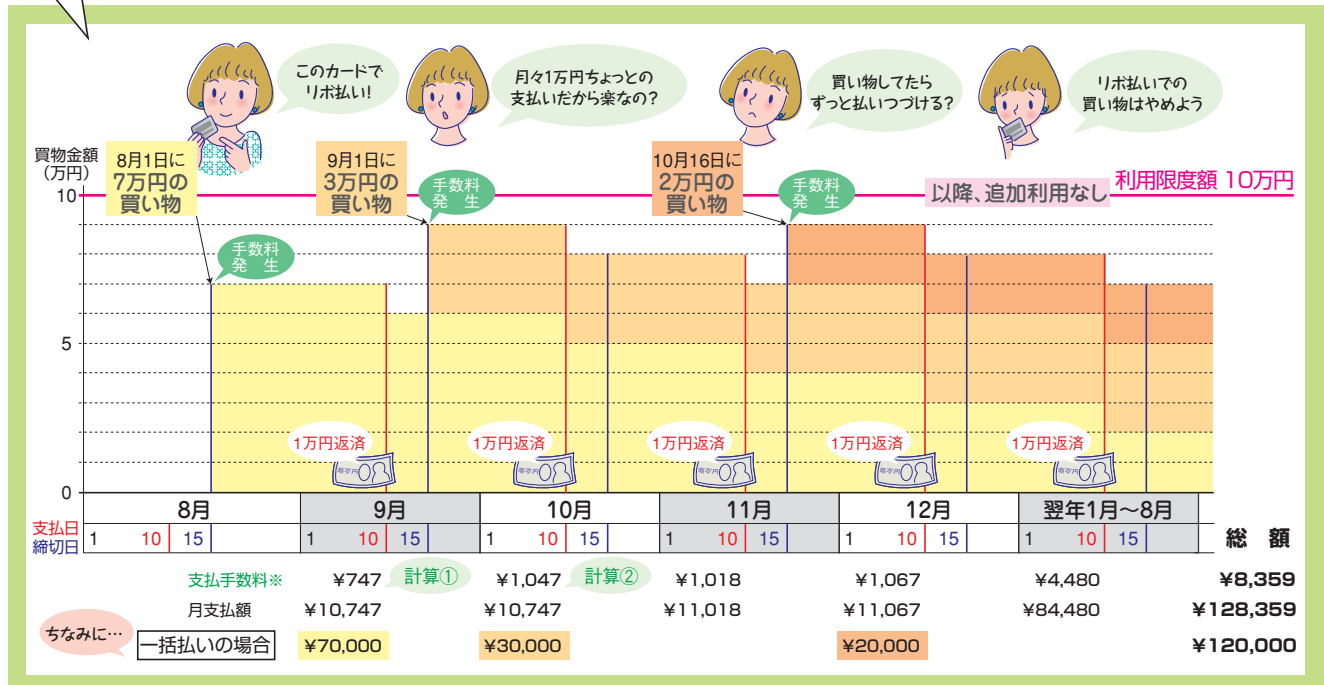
このカードでリボ払い!

月々1万円ちょっとの支払いだから楽なの?

買い物してたらずっと払いつづける?

リボ払いでの買い物はやめよう

買物金額(万円)

8月1日に7万円の買い物

9月1日に3万円の買い物

10月16日に2万円の買い物

手数料発生

手数料発生

手数料発生

以降、追加利用なし

利用限度額 10万円

10

5

0

1万円返済

1万円返済

1万円返済

1万円返済

1万円返済

| | 8月 | | | 9月 | | | 10月 | | | 11月 | | | 12月 | | | 翌年1月～8月 | | |
|---|---|---|---|---|---|---|---|---|---|---|---|---|---|---|---|---|---|---|
| 支払日 締切日 | 1 | 10 | 15 | 1 | 10 | 15 | 1 | 10 | 15 | 1 | 10 | 15 | 1 | 10 | 15 | 1 | 10 | 15 |

総額

| | | | | | | | 総額 |
|---|---|---|---|---|---|---|---|
| 支払手数料※ | ¥747 | ¥1,047 | ¥1,018 | ¥1,067 | ¥4,480 | | ¥8,359 |
| 月支払額 | ¥10,747 | ¥10,747 | ¥11,018 | ¥11,067 | ¥84,480 | | ¥128,359 |
| 一括払いの場合 | ¥70,000 | ¥30,000 | | ¥20,000 | | | ¥120,000 |

計算①

計算②

ちなみに…